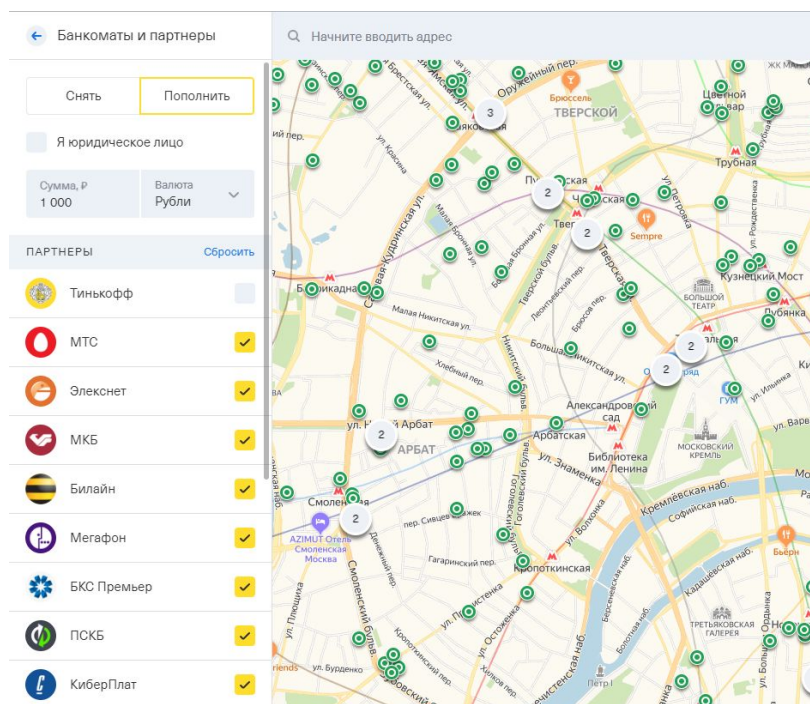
Банкоматы и партнеры

Начните вводить адрес

Снять
Пополнить

Я юридическое лицо

Сумма, ₽
1 000

Валюта
Рубли

ПАРТНЕРЫ
Сбросить

Тинькофф
МТС
Элекснет
МКБ
Билайн
Мегафон
БКС Премьер
ПСКБ
КиберПлат

Оружейный пер.
Брюссель
ТВЕРСКОЙ
Цветной бульвар
Трубная
3
2
2
2
2
2
2
Пушкинская
Чеховская
Тверская
Sempre
Кузнецкий Мост
Лубянка
Баррикадная
Большой театр
Малая Никитская ул.
Большая Никитская ул.
Охотный Ряд
ГУМ
ул. Новый Арбат
АРБАТ
Арбатская
Александровский сад
Библиотека им. Ленина
Московский Кремль
ул. Знаменка
Смоленская
AZIMUT Отель Смоленская Москва
пер. Сивцев Вражек
Кремлёвская наб.
Софийская наб.
Гагаринский пер.
Кропоткинская
Третьяковская галерея
ул. Пречистенка
ул. Остоженка
Кадашевская наб.
ул. Бурденко
Смоленский бульв.
Тверской бульв.
Никитский бул.
Гоголевский бульв.
Садовая-Кудринская ул.
Хлебный пер.
Леонтьевский пер.
Брюсов пер.
Тверская ул.
ул. Петровка
ул. Рождественка
ул. Ильинка
ул. Волхонка
ул. Красина
ЖК Мясн
Бьерн
riends
Пётр I
ул. Плющиха
Денежный пер.